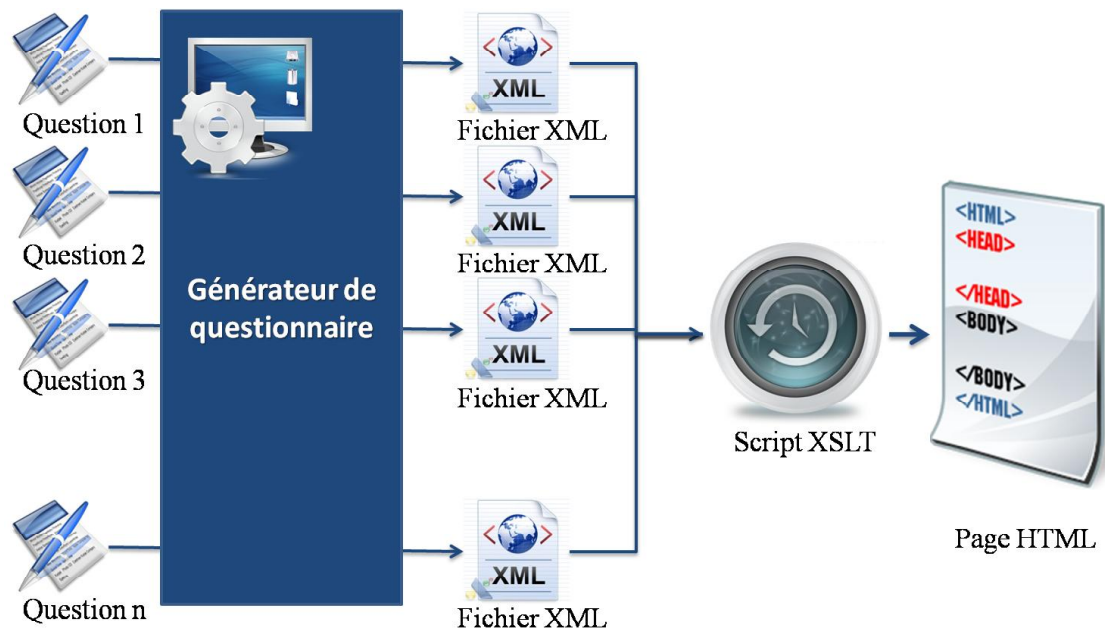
Question 1

Question 2

Question 3

Question n

Générateur de questionnaire

XML
Fichier XML

XML
Fichier XML

XML
Fichier XML

XML
Fichier XML

Script XSLT

<HTML>
<HEAD>

</HEAD>
<BODY>

</BODY>
</HTML>

Page HTML